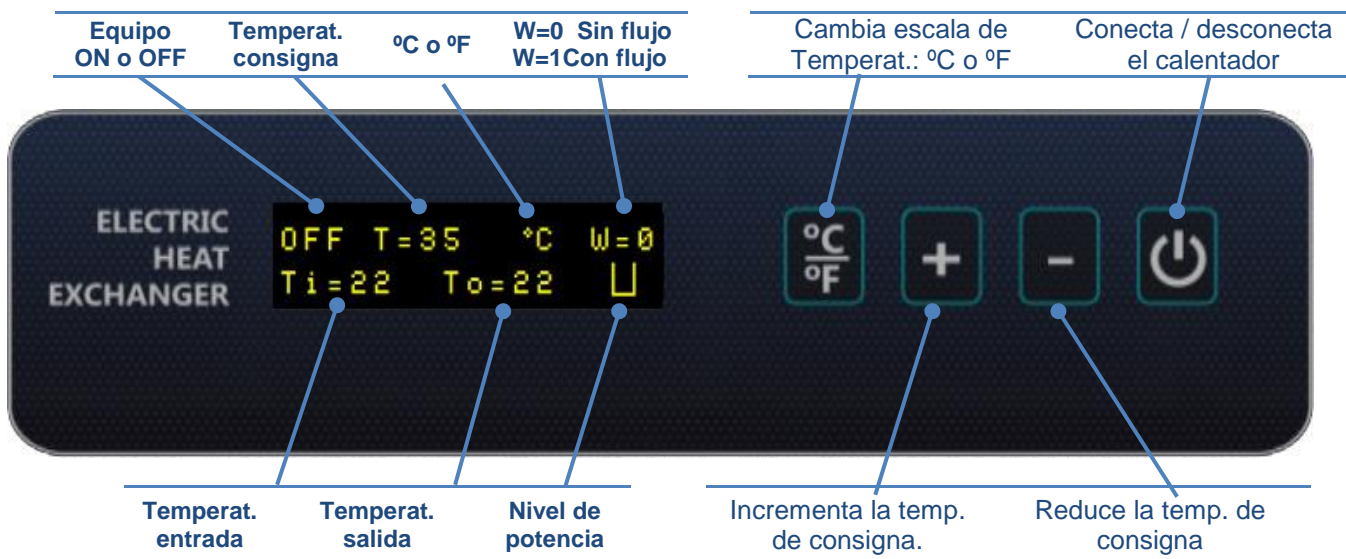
Equipo ON o OFF

Temperat. consigna

ºC o ºF

W=0 Sin flujo
W=1Con flujo

Cambia escala de Temperat.: ºC o ºF

Conecta / desconecta el calentador

ELECTRIC HEAT EXCHANGER

OFF T=35 °C W=0
Ti=22 To=22

ºC
ºF

+

-

Temperat. entrada

Temperat. salida

Nivel de potencia

Incrementa la temp. de consigna.

Reduce la temp. de consigna